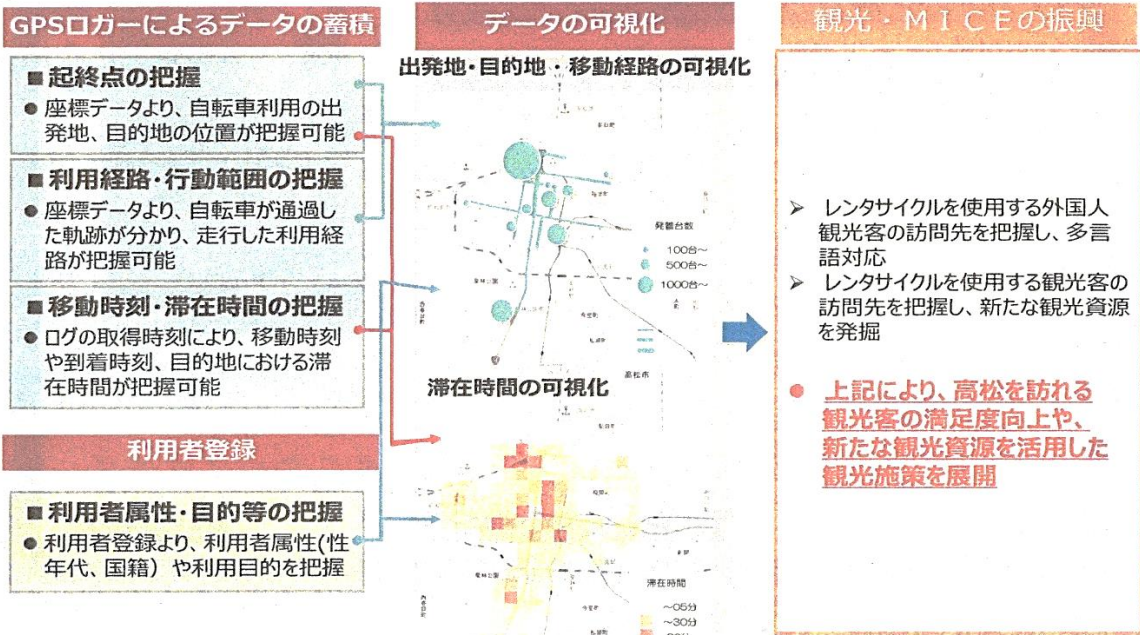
GPSロガーによるデータの蓄積

■ 起終点の把握
● 座標データより、自転車利用の出発地、目的地の位置が把握可能

■ 利用経路・行動範囲の把握
● 座標データより、自転車が通過した軌跡が分かり、走行した利用経路が把握可能

■ 移動時刻・滞在時間の把握
● ログの取得時刻により、移動時刻や到着時刻、目的地における滞在時間が把握可能

利用者登録

■ 利用者属性・目的等の把握
● 利用者登録より、利用者属性(性年代、国籍)や利用目的を把握

データの可視化

出発地・目的地・移動経路の可視化

発着台数
100台～
500台～
1000台～

滞在時間の可視化

滞在時間
～05分
～30分
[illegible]

観光・MICEの振興

➢ レンタサイクルを使用する外国人観光客の訪問先を把握し、多言語対応
➢ レンタサイクルを使用する観光客の訪問先を把握し、新たな観光資源を発掘

● 上記により、高松を訪れる観光客の満足度向上や、新たな観光資源を活用した観光施策を展開